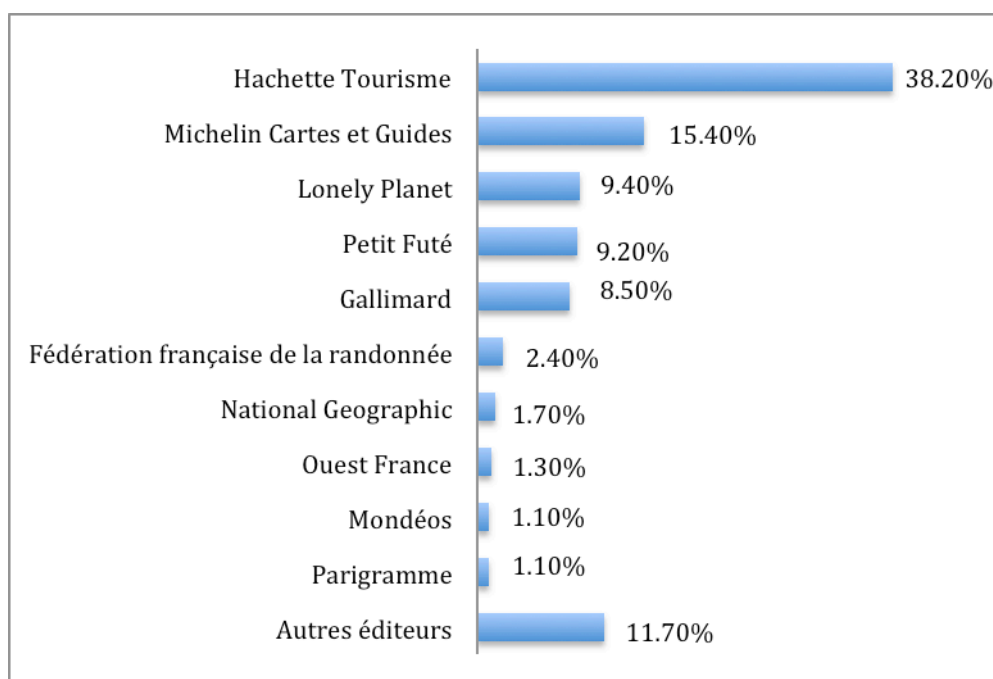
| | |
|---|---|
| Hachette Tourisme | 38.20% |
| Michelin Cartes et Guides | 15.40% |
| Lonely Planet | 9.40% |
| Petit Futé | 9.20% |
| Gallimard | 8.50% |
| Fédération française de la randonnée | 2.40% |
| National Geographic | 1.70% |
| Ouest France | 1.30% |
| Mondéos | 1.10% |
| Parigramme | 1.10% |
| Autres éditeurs | 11.70% |